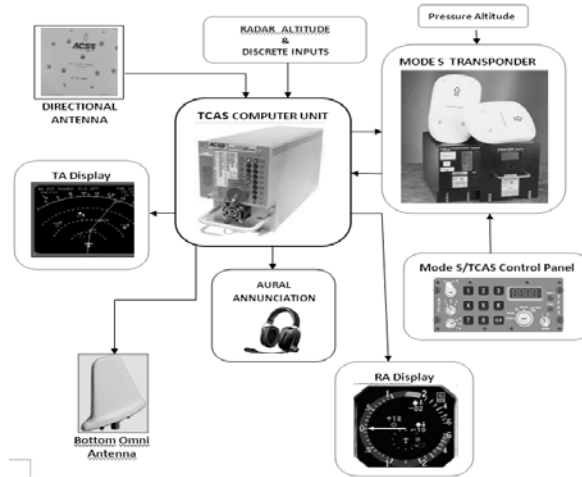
RADAR ALTITUDE
&
DISCRETE INPUTS

Pressure Altitude

MODE S TRANSPONDER

ACSS

DIRECTIONAL ANTENNA

TCAS COMPUTER UNIT

ACSS

TA Display

Mode S/TCAS Control Panel

AURAL ANNUNCIATION

RA Display

Bottom Omni Antenna